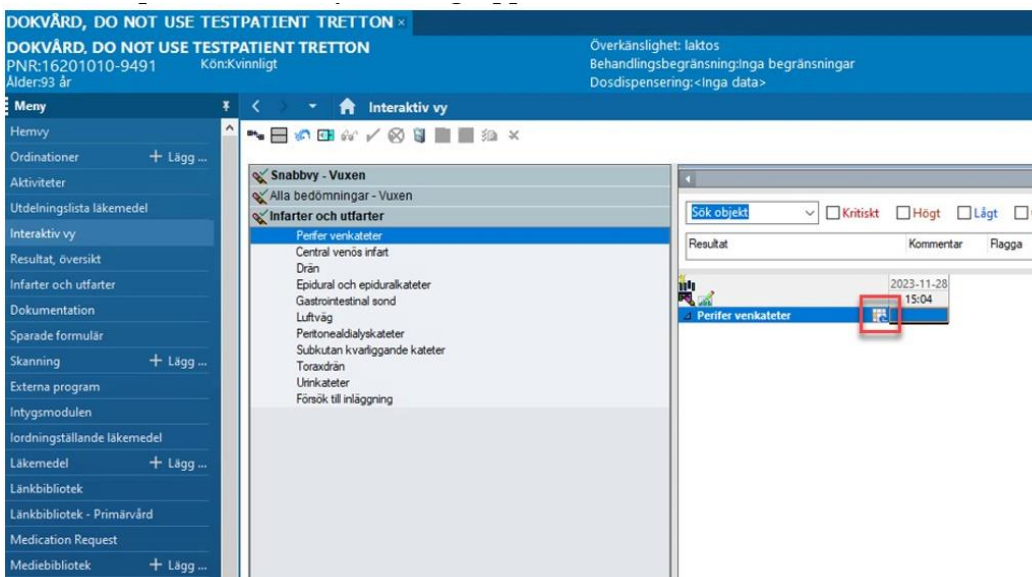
DOKVÅRD, DO NOT USE TESTPATIENT TRETTON ×

DOKVÅRD, DO NOT USE TESTPATIENT TRETTON
PNR:16201010-9491 Kön:Kvinnligt
Ålder:93 år

Överkänslighet: laktos
Behandlingsbegränsning:Inga begränsningar
Dosdispensering:<Inga data>

Meny

Hemvy
Ordinationer + Lägg ...
Aktiviteter
Utdelningslista läkemedel
Interaktiv vy
Resultat, översikt
Infarter och utfarter
Dokumentation
Sparade formulär
Skanning + Lägg ...
Externa program
Intygsmodulen
Iordningställande läkemedel
Läkemedel + Lägg ...
Länkbibliotek
Länkbibliotek - Primärvård
Medication Request
Mediebibliotek + Lägg ...

Interaktiv vy

Snabbvy - Vuxen
Alla bedömningar - Vuxen
Infarter och utfarter
Perifer venkateter
Central venös infart
Drän
Epidural och epiduralkateter
Gastrointestinal sond
Luftväg
Peritonealdialyskateter
Subkutan kvarliggande kateter
Toraxdrän
Urinkateter
Försök till inläggning

Sök objekt
Kritiskt Högt Lågt
Resultat Kommentar Flagga
2023-11-28
15:04
Perifer venkateter